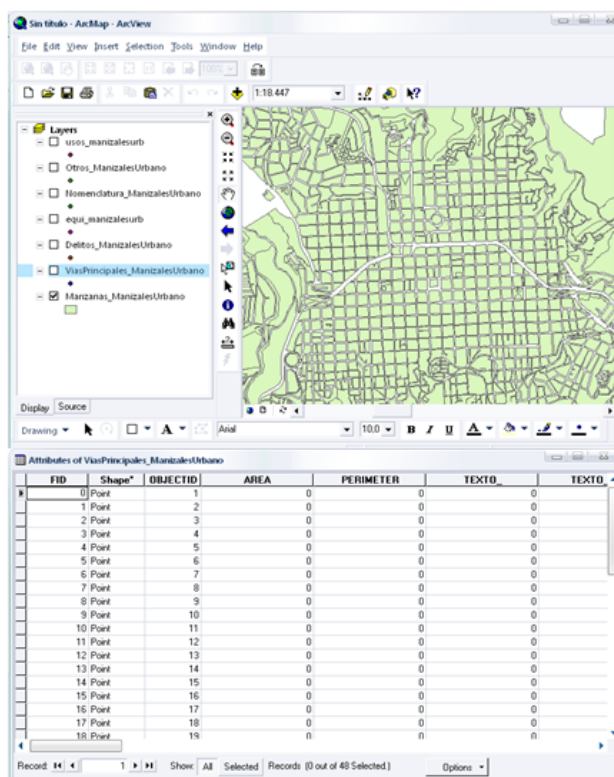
Sin titulo - ArcMap - ArcView

File Edit View Insert Selection Tools Window Help

1:18.447

Layers
usos_manizalesurb
Otros_ManizalesUrbano
Nomenclatura_ManizalesUrbano
equi_manizalesurb
Delitos_ManizalesUrbano
ViasPrincipales_ManizalesUrbano
Manzanas_ManizalesUrbano

Display Source

Drawing ▾ Arial 10,0 B I U A

Attributes of ViasPrincipales_ManizalesUrbano

| FID | Shape* | OBJECTID | AREA | PERIMETER | TEXTO_ | TEXTO_ |
|---|---|---|---|---|---|---|
| 0 | Point | 1 | 0 | 0 | 0 | |
| 1 | Point | 2 | 0 | 0 | 0 | |
| 2 | Point | 3 | 0 | 0 | 0 | |
| 3 | Point | 4 | 0 | 0 | 0 | |
| 4 | Point | 5 | 0 | 0 | 0 | |
| 5 | Point | 6 | 0 | 0 | 0 | |
| 6 | Point | 7 | 0 | 0 | 0 | |
| 7 | Point | 8 | 0 | 0 | 0 | |
| 8 | Point | 9 | 0 | 0 | 0 | |
| 9 | Point | 10 | 0 | 0 | 0 | |
| 10 | Point | 11 | 0 | 0 | 0 | |
| 11 | Point | 12 | 0 | 0 | 0 | |
| 12 | Point | 13 | 0 | 0 | 0 | |
| 13 | Point | 14 | 0 | 0 | 0 | |
| 14 | Point | 15 | 0 | 0 | 0 | |
| 15 | Point | 16 | 0 | 0 | 0 | |
| 16 | Point | 17 | 0 | 0 | 0 | |
| 17 | Point | 18 | 0 | 0 | 0 | |
| 18 | Point | 19 | 0 | 0 | 0 | |

Record: 1 Show: All Selected Records (0 out of 48 Selected.) Options ▾